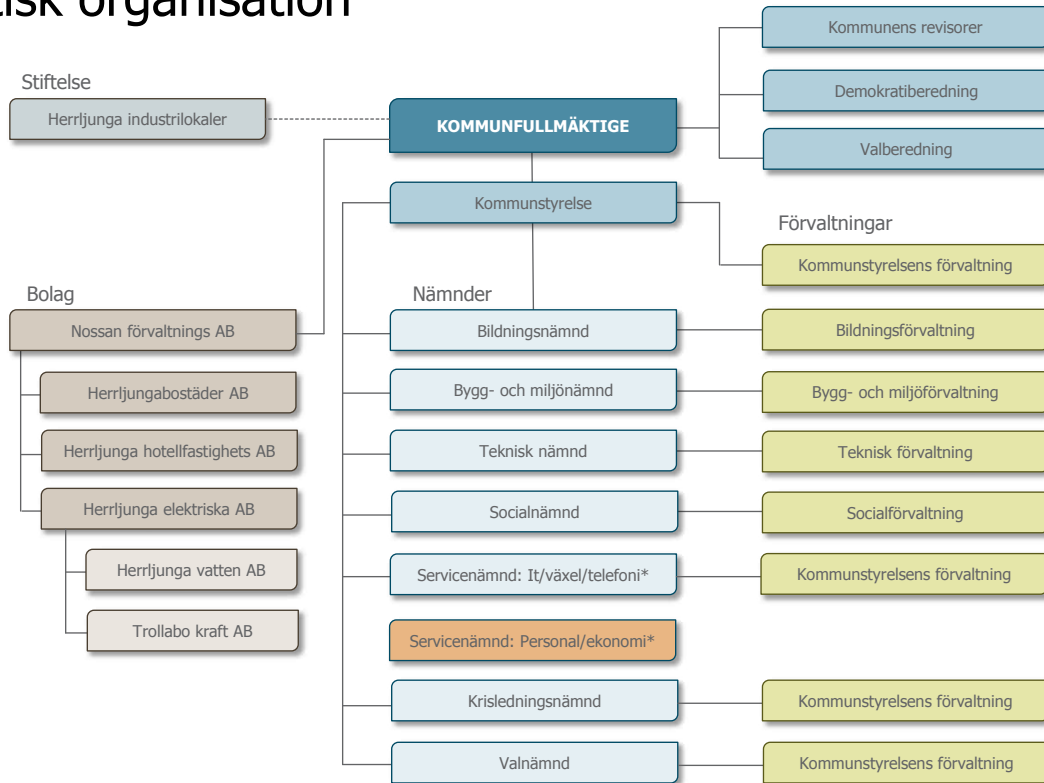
tisk organisation

Stiftelse

Herrljunga industrilokaler

KOMMUNFULLMÄKTIGE

Kommunens revisorer

Demokratiberedning

Valberedning

Kommunstyrelse

Förvaltningar

Kommunstyrelsens förvaltning

Bolag

Nossan förvaltnings AB

Herrljungabostäder AB

Herrljunga hotellfastighets AB

Herrljunga elektriska AB

Herrljunga vatten AB

Trollabo kraft AB

Nämnder

Bildningsnämnd

Bildningsförvaltning

Bygg- och miljönämnd

Bygg- och miljöförvaltning

Teknisk nämnd

Teknisk förvaltning

Socialnämnd

Socialförvaltning

Servicenämnd: It/växel/telefoni*

Kommunstyrelsens förvaltning

Servicenämnd: Personal/ekonomi*

Krisledningsnämnd

Kommunstyrelsens förvaltning

Valnämnd

Kommunstyrelsens förvaltning